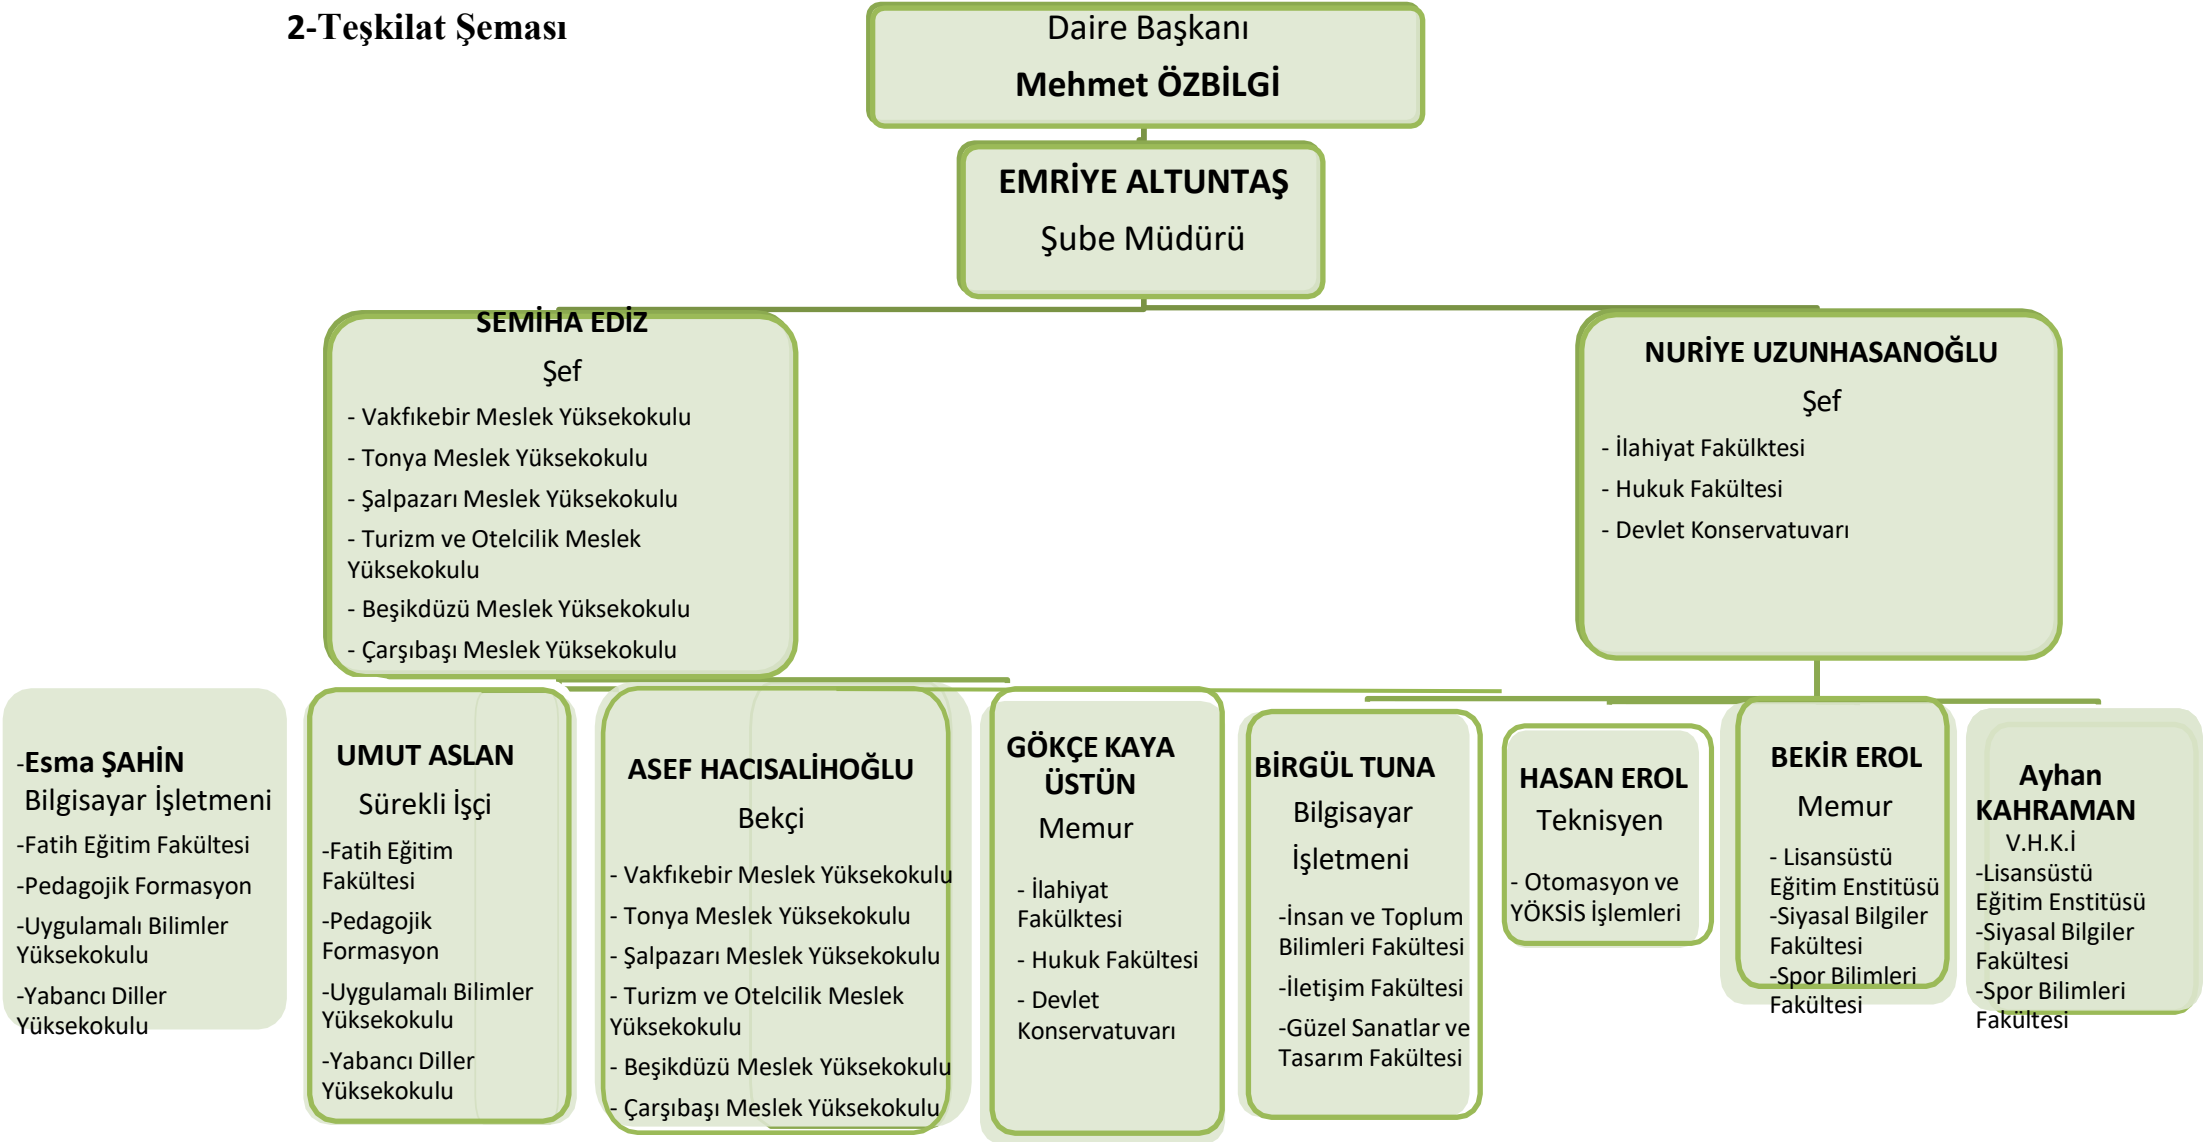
2-Teşkilat Şeması

Daire Başkanı
Mehmet ÖZBİLGİ

EMRİYE ALTUNTAŞ
Şube Müdürü

SEMİHA EDİZ
Şef
- Vakfıkebir Meslek Yüksekokulu
- Tonya Meslek Yüksekokulu
- Şalpazarı Meslek Yüksekokulu
- Turizm ve Otelcilik Meslek Yüksekokulu
- Beşikdüzü Meslek Yüksekokulu
- Çarşıbaşı Meslek Yüksekokulu

NURİYE UZUNHASANOĞLU
Şef
- İlahiyat Fakülktesi
- Hukuk Fakültesi
- Devlet Konservatuvarı

-Esma ŞAHİN
Bilgisayar İşletmeni
-Fatih Eğitim Fakültesi
-Pedagojik Formasyon
-Uygulamalı Bilimler Yüksekokulu
-Yabancı Diller Yüksekokulu

UMUT ASLAN
Sürekli İşçi
-Fatih Eğitim Fakültesi
-Pedagojik Formasyon
-Uygulamalı Bilimler Yüksekokulu
-Yabancı Diller Yüksekokulu

ASEF HACISALİHOĞLU
Bekçi
- Vakfıkebir Meslek Yüksekokulu
- Tonya Meslek Yüksekokulu
- Şalpazarı Meslek Yüksekokulu
- Turizm ve Otelcilik Meslek Yüksekokulu
- Beşikdüzü Meslek Yüksekokulu
- Çarşıbaşı Meslek Yüksekokulu

GÖKÇE KAYA ÜSTÜN
Memur
- İlahiyat Fakülktesi
- Hukuk Fakültesi
- Devlet Konservatuvarı

BİRGÜL TUNA
Bilgisayar İşletmeni
-İnsan ve Toplum Bilimleri Fakültesi
-İletişim Fakültesi
-Güzel Sanatlar ve Tasarım Fakültesi

HASAN EROL
Teknisyen
- Otomasyon ve YÖKSİS İşlemleri

BEKİR EROL
Memur
- Lisansüstü Eğitim Enstitüsü
-Siyasal Bilgiler Fakültesi
-Spor Bilimleri Fakültesi

Ayhan KAHRAMAN
V.H.K.İ
-Lisansüstü Eğitim Enstitüsü
-Siyasal Bilgiler Fakültesi
-Spor Bilimleri Fakültesi